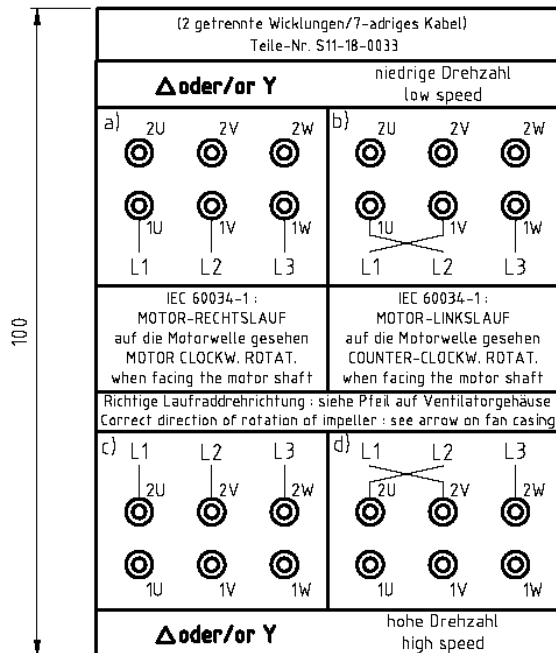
100

(2 getrennte Wicklungen/7-adriges Kabel)
Teile-Nr. S11-18-0033

Δ oder/or Y

niedrige Drehzahl
low speed

a) 2U 2V 2W 1U 1V 1W L1 L2 L3

b) 2U 2V 2W 1U 1V 1W L1 L2 L3

IEC 60034-1 :
MOTOR-RECHTSLAUF
auf die Motorwelle gesehen
MOTOR CLOCKW. ROTAT.
when facing the motor shaft

IEC 60034-1 :
MOTOR-LINKSLAUF
auf die Motorwelle gesehen
COUNTER-CLOCKW. ROTAT.
when facing the motor shaft

Richtige Laufraddrehrichtung : siehe Pfeil auf Ventilatorgehäuse
Correct direction of rotation of impeller : see arrow on fan casing

c) L1 L2 L3 2U 2V 2W 1U 1V 1W

d) L1 L2 L3 2U 2V 2W 1U 1V 1W

Δ oder/or Y

hohe Drehzahl
high speed